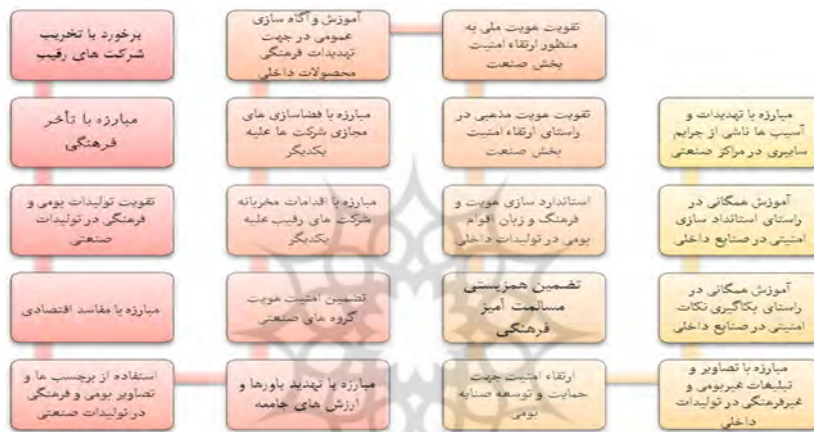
تقویت هویت ملی به منظور ارتقاء امنیت بخش صنعت

آموزش و آگاه سازی عمومی در جهت تهدیدات فرهنگی محصولات داخلی

برخورد با تخریب شرکت های رقیب

مبارزه با تهدیدات و آسیب ها ناشی از جرایم سایبری در مراکز صنعتی

تقویت هویت مذهبی در راستای ارتقاء امنیت بخش صنعت

مبارزه با فضاسازی های مجازی شرکت ها علیه یکدیگر

مبارزه با تأخر فرهنگی

آموزش همگانی در راستای استاندارد سازی امنیتی در صنایع داخلی

استاندارد سازی هویت و فرهنگ و زبان اقوام بومی در تولیدات داخلی

مبارزه با اقدامات مخربانه شرکت های رقیب علیه یکدیگر

تقویت تولیدات بومی و فرهنگی در تولیدات صنعتی

آموزش همگانی در راستای بکارگیری نکات امنیتی در صنایع داخلی

تضمین همزیستی مسالمت آمیز فرهنگی

تضمین امنیت هویت گروه های صنعتی

مبارزه با مفاسد اقتصادی

مبارزه با تصاویر و تبلیغات غیربومی و غیرفرهنگی در تولیدات داخلی

ارتقاء امنیت جهت حمایت و توسعه صنایع بومی

مبارزه با تهدید باورها و ارزش های جامعه

استفاده از برچسب ها و تصاویر بومی و فرهنگی در تولیدات صنعتی